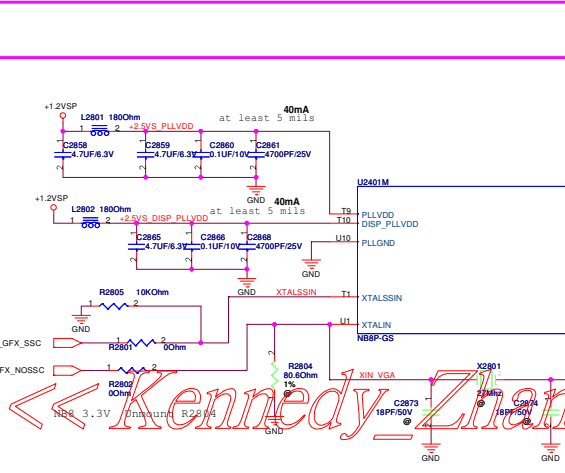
+1.2VSP
L2801 180Ohm
1 2 +2.5VS_PLLVDD
40mA
at least 5 mils
C2858 4.7UF/6.3V
C2859 4.7UF/6.3V
C2860 0.1UF/10V
C2861 4700PF/25V
GND
U2401M
+1.2VSP
L2802 180Ohm
1 2 +2.5VS_DISP_PLLVDD
40mA
at least 5 mils
T9 PLLVDD
T10 DISP_PLLVDD
C2865 4.7UF/6.3V
C2866 0.1UF/10V
C2868 4700PF/25V
U10 PLLGND
GND
GND
R2805 10KOhm
1 2
GND
XTALSSIN
T1 XTALSSIN
_GFX_SSC
R2801 0Ohm
U1 XTALIN
NB8P-GS
FX_NOSSC
R2802 0Ohm
R2804 80.6Ohm 1%
XIN_VGA
X2801 27Mhz
C2873 18PF/50V
C2874 18PF/50V
GND
GND
GND
NB8 3.3V Unmount R2804
<<Kennedy_Zhan